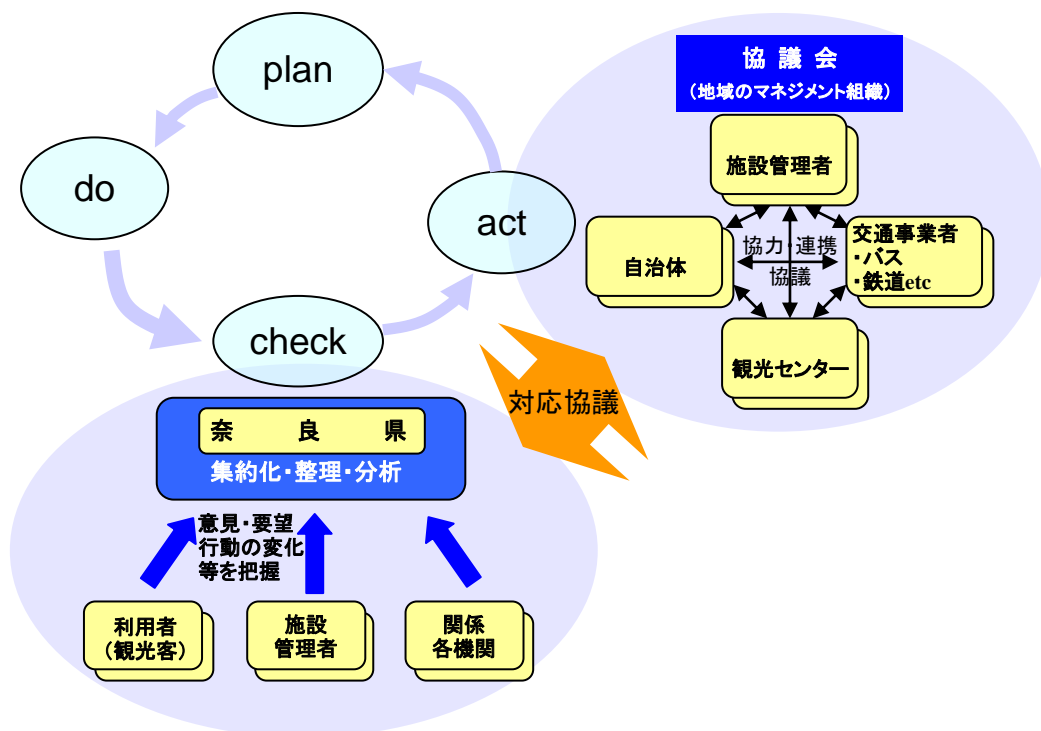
plan

do

act

check

協議会
（地域のマネジメント組織）

施設管理者

自治体

協力・連携
協議

交通事業者
・バス
・鉄道etc

観光センター

対応協議

奈　良　県
集約化・整理・分析

意見・要望
行動の変化
等を把握

利用者
（観光客）

施設
管理者

関係
各機関